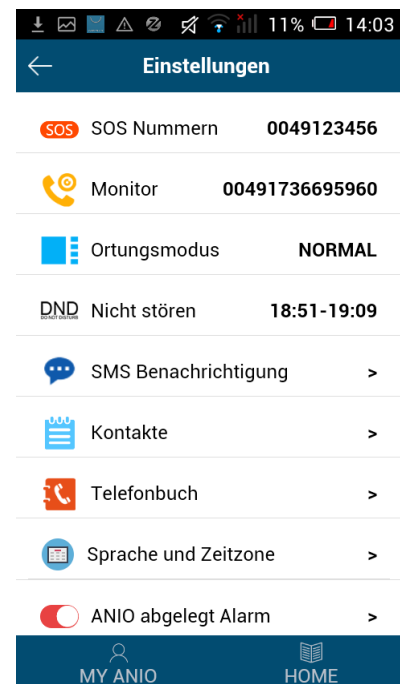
11% 14:03

Einstellungen

SOS SOS Nummern 0049123456

Monitor 00491736695960

Ortungsmodus NORMAL

DND DO NOT DISTURB Nicht stören 18:51-19:09

SMS Benachrichtigung >

Kontakte >

Telefonbuch >

Sprache und Zeitzone >

ANIO abgelegt Alarm >

MY ANIO HOME